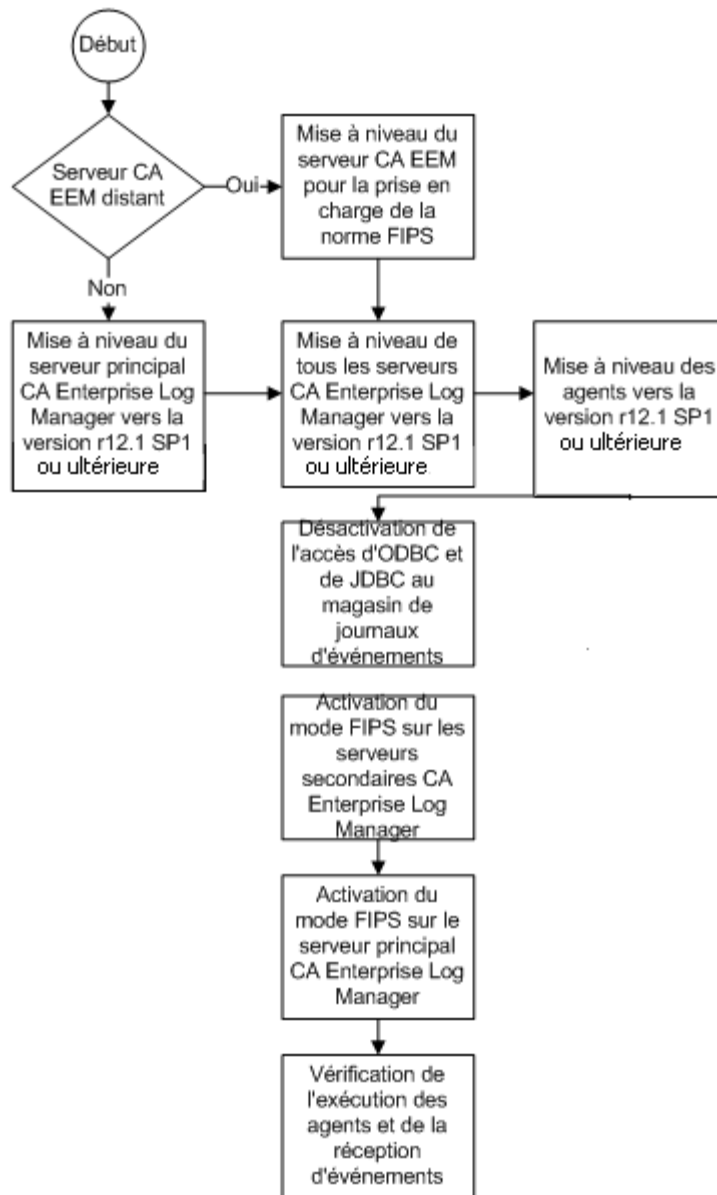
Début

Serveur CA EEM distant

Oui

Non

Mise à niveau du serveur CA EEM pour la prise en charge de la norme FIPS

Mise à niveau du serveur principal CA Enterprise Log Manager vers la version r12.1 SP1 ou ultérieure

Mise à niveau de tous les serveurs CA Enterprise Log Manager vers la version r12.1 SP1 ou ultérieure

Mise à niveau des agents vers la version r12.1 SP1 ou ultérieure

Désactivation de l'accès d'ODBC et de JDBC au magasin de journaux d'événements

Activation du mode FIPS sur les serveurs secondaires CA Enterprise Log Manager

Activation du mode FIPS sur le serveur principal CA Enterprise Log Manager

Vérification de l'exécution des agents et de la réception d'événements